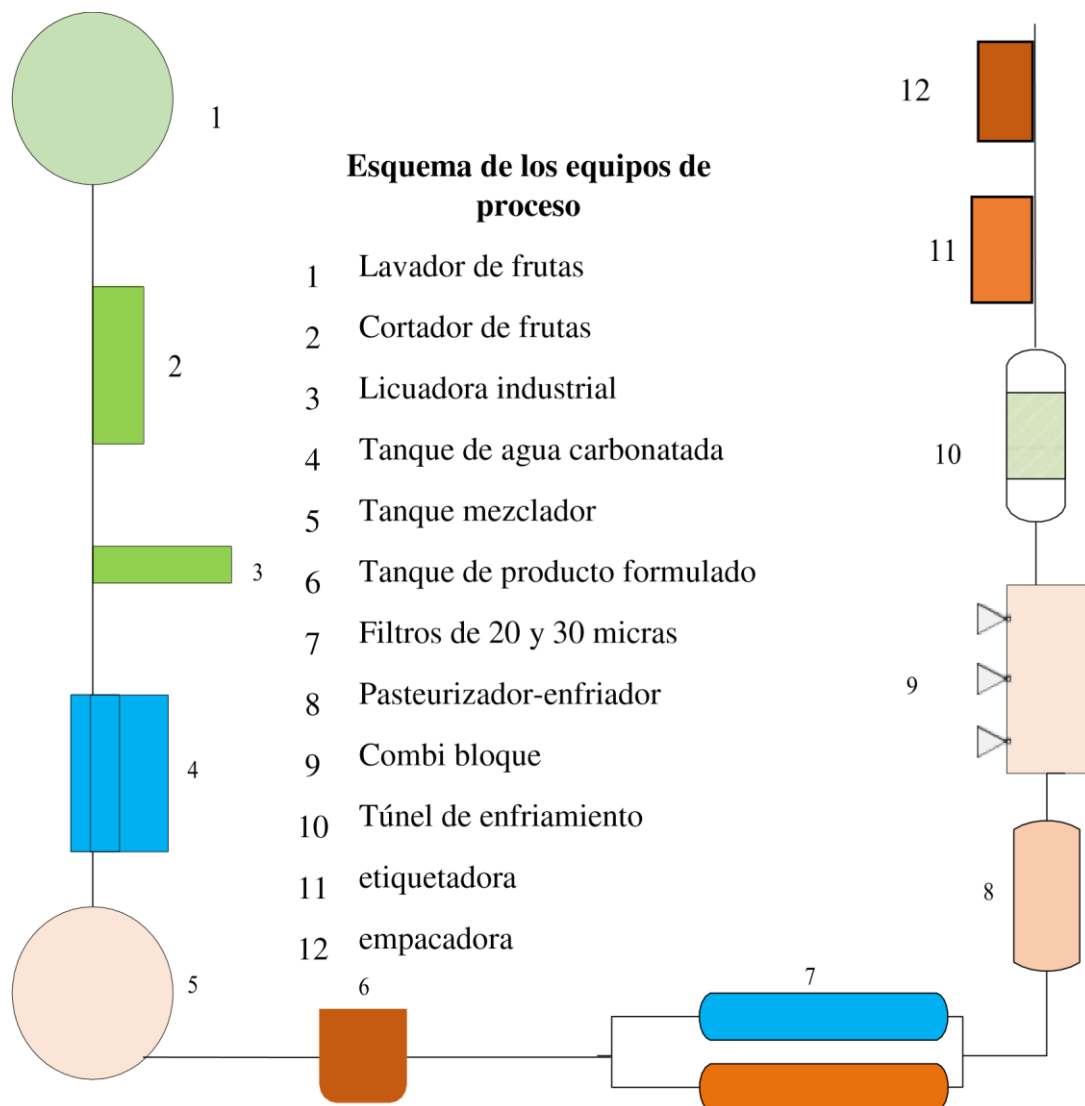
1

12

Esquema de los equipos de proceso

11

1 Lavador de frutas

2 Cortador de frutas

2

3 Licuadora industrial

4 Tanque de agua carbonatada

10

5 Tanque mezclador

3

6 Tanque de producto formulado

7 Filtros de 20 y 30 micras

8 Pasteurizador-enfriador

9

9 Combi bloque

4

10 Túnel de enfriamiento

11 etiquetadora

8

12 empacadora

5

6

7